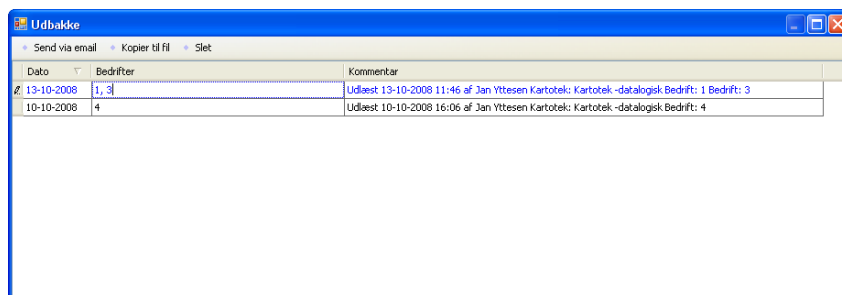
Udbakke

Send via email   Kopier til fil   Slet

| Dato | Bedrifter | Kommentar |
|---|---|---|
| 13-10-2008 | 1, 3 | Udlæst 13-10-2008 11:46 af Jan Yttesen Kartotek: Kartotek -datalogisk Bedrift: 1 Bedrift: 3 |
| 10-10-2008 | 4 | Udlæst 10-10-2008 16:06 af Jan Yttesen Kartotek: Kartotek -datalogisk Bedrift: 4 |